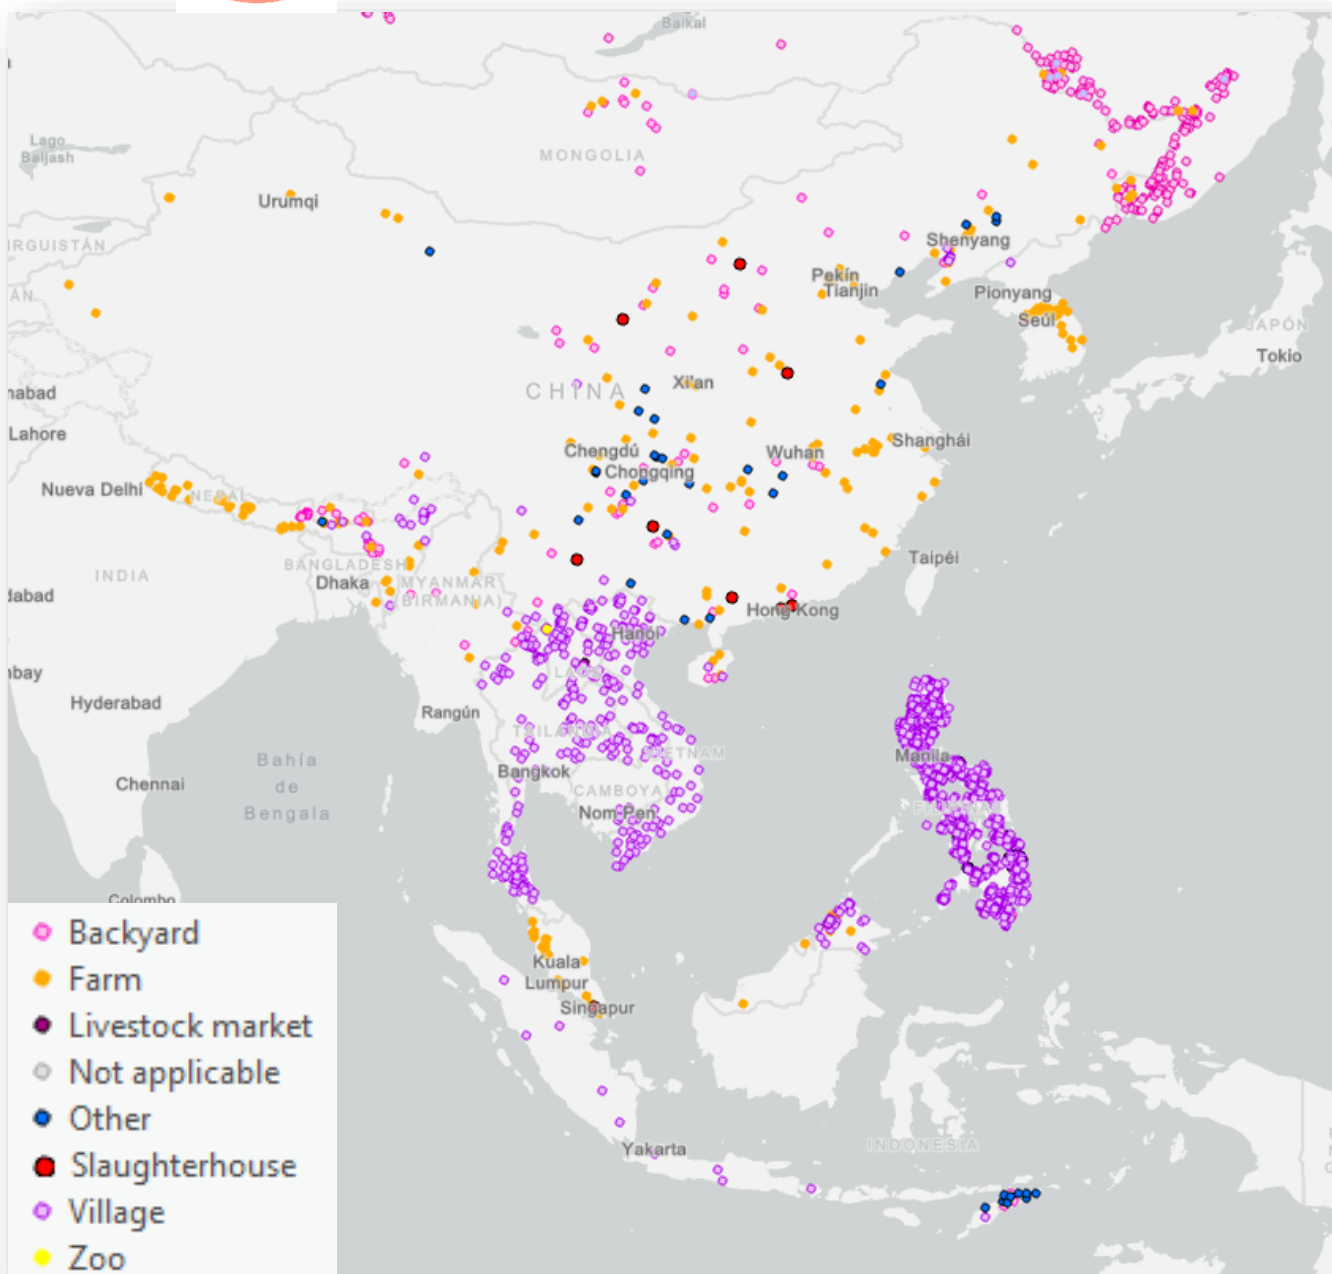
Baikal
Lago Baljash
MONGOLIA
Urumqi
IRGUISTÁN
ÁN
Shenyang
Pekín
Tianjin
Pionyang
Seúl
JAPÓN
Tokio
abad
Lahore
CHINA
Xi'an
Chengdú
Chongqing
Wuhan
Shanghái
Nueva Delhi
NEPAL
BANGLADESH
Dhaka
INDIA
MYANMAR (BIRMANIA)
labad
Taipéi
Hong Kong
Hanói
LAOS
mbay
Hyderabad
Rangún
TAILANDIA
VIETNAM
Bangkok
Bahía de Bengala
Chennai
CAMBOYA
Nom Pen
Manila
FILIPINAS
Colombo
Kuala Lumpur
Singapur
Yakarta
INDONESIA
Backyard
Farm
Livestock market
Not applicable
Other
Slaughterhouse
Village
Zoo